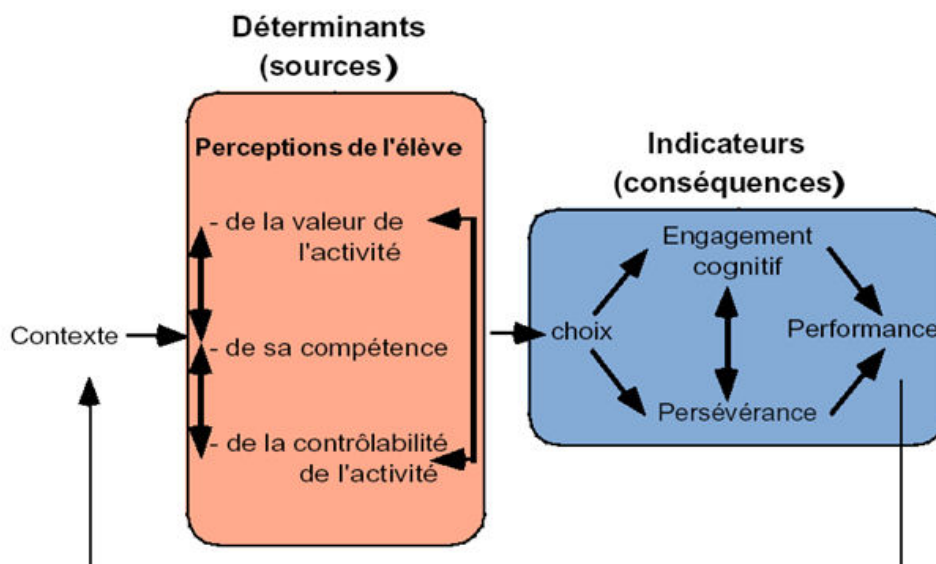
Déterminants
(sources)

Perceptions de l'élève

- de la valeur de l'activité

- de sa compétence

- de la contrôlabilité de l'activité

Contexte

Indicateurs
(conséquences)

choix

Engagement cognitif

Persévérance

Performance